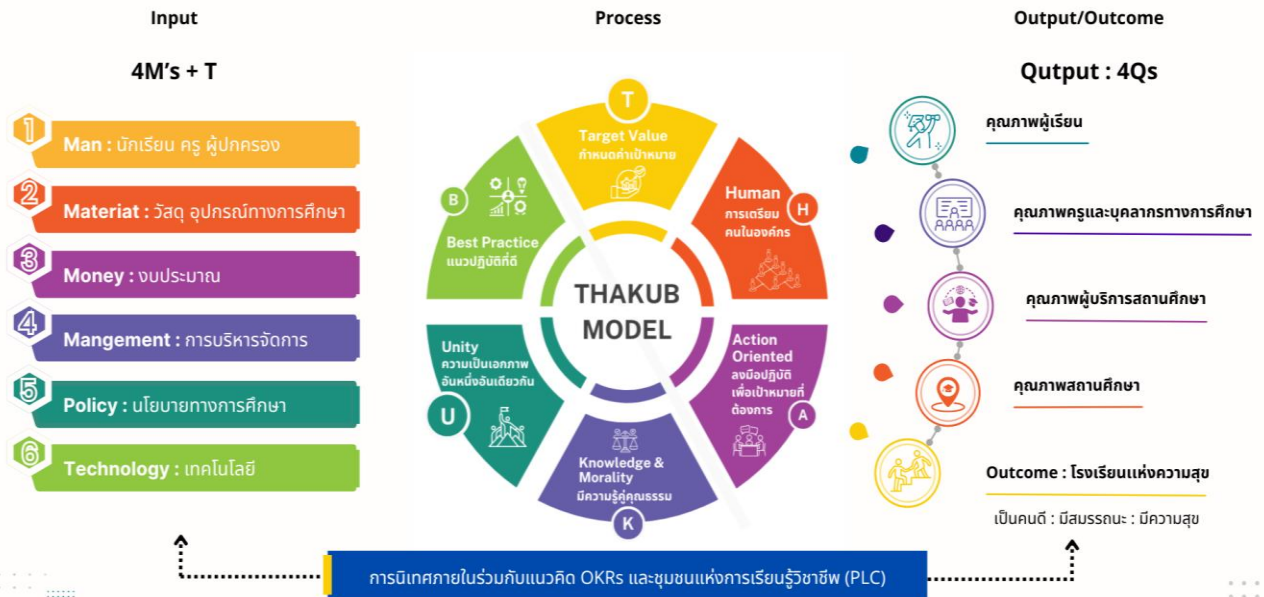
Input

4M’s + T

1 Man : นักเรียน ครู ผู้ปกครอง

2 Materiat : วัสดุ อุปกรณ์ทางการศึกษา

3 Money : งบประมาณ

4 Mangement : การบริหารจัดการ

5 Policy : นโยบายทางการศึกษา

6 Technology : เทคโนโลยี

Process

T Target Value กำหนดค่าเป้าหมาย

H Human การเตรียมคนในองค์กร

A Action Oriented ลงมือปฏิบัติเพื่อเป้าหมายที่ต้องการ

K Knowledge & Morality มีความรู้คู่คุณธรรม

U Unity ความเป็นเอกภาพ อันหนึ่งอันเดียวกัน

B Best Practice แนวปฏิบัติที่ดี

THAKUB MODEL

Output/Outcome

Qutput : 4Qs

คุณภาพผู้เรียน

คุณภาพครูและบุคลากรทางการศึกษา

คุณภาพผู้บริหารสถานศึกษา

คุณภาพสถานศึกษา

Outcome : โรงเรียนแห่งความสุข

เป็นคนดี : มีสมรรถนะ : มีความสุข

การนิเทศภายในร่วมกับแนวคิด OKRs และชุมชนแห่งการเรียนรู้วิชาชีพ (PLC)